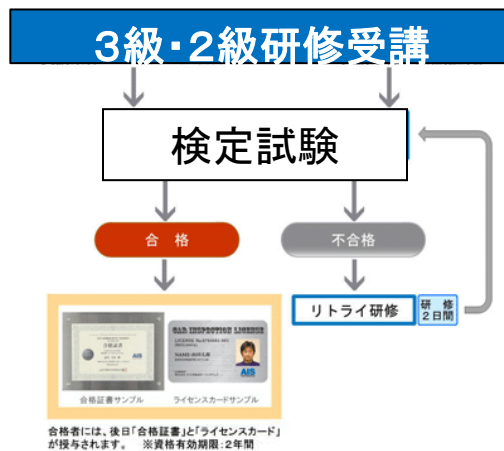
3級・2級研修受講

検定試験

合 格

不合格

リトライ研修

研 修
2日間

CAR INSPECTION LICENSE

LICENSE

NAME

AIS

合格証書サンプル

ライセンスカードサンプル

合格者には、後日「合格証書」と「ライセンスカード」が授与されます。 ※資格有効期限：2年間